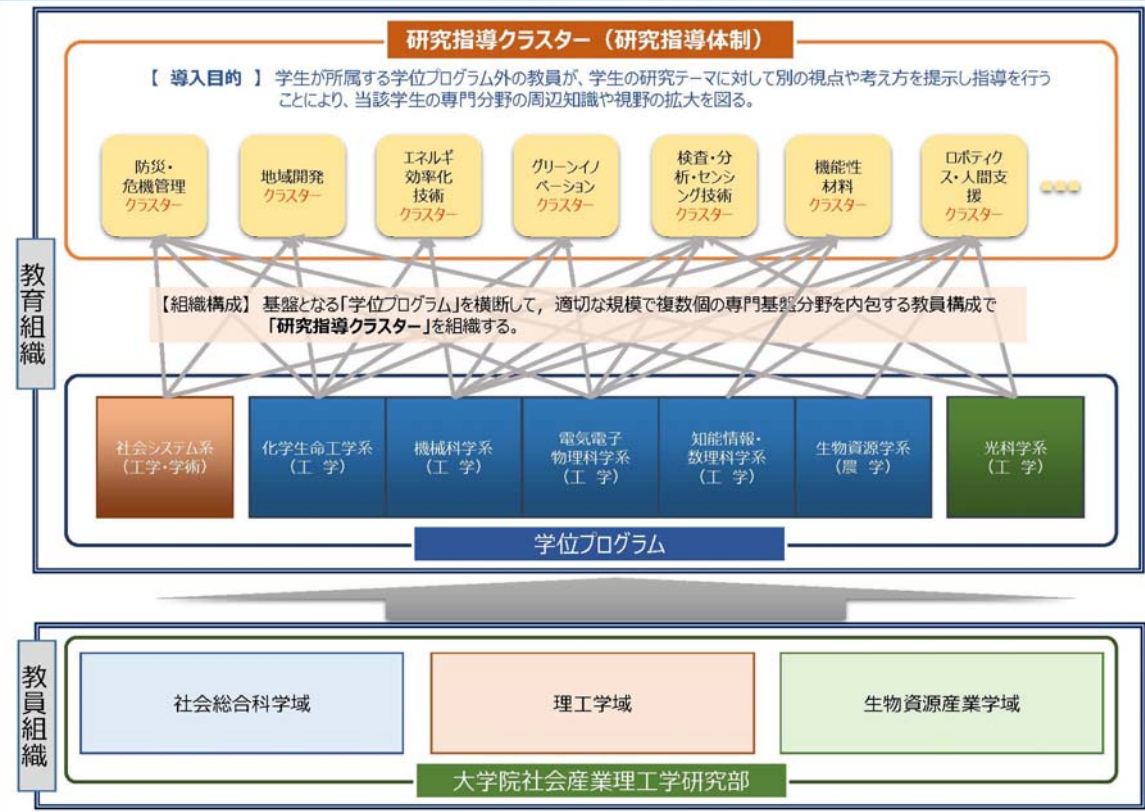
研究指導クラスター（研究指導体制）

【 導入目的 】 学生が所属する学位プログラム外の教員が、学生の研究テーマに対して別の視点や考え方を提示し指導を行うことにより、当該学生の専門分野の周辺知識や視野の拡大を図る。

防災・危機管理クラスター

地域開発クラスター

エネルギ効率化技術クラスター

グリーンイノベーションクラスター

検査・分析・センシング技術クラスター

機能性材料クラスター

ロボティクス・人間支援クラスター

・・・

教育組織

【組織構成】 基盤となる「学位プログラム」を横断して，適切な規模で複数個の専門基盤分野を内包する教員構成で「研究指導クラスター」を組織する。

社会システム系（工学・学術）

化学生命工学系（工 学）

機械科学系（工 学）

電気電子物理科学系（工 学）

知能情報・数理科学系（工 学）

生物資源学系（農 学）

光科学系（工 学）

学位プログラム

教員組織

社会総合科学域

理工学域

生物資源産業学域

大学院社会産業理工学研究部